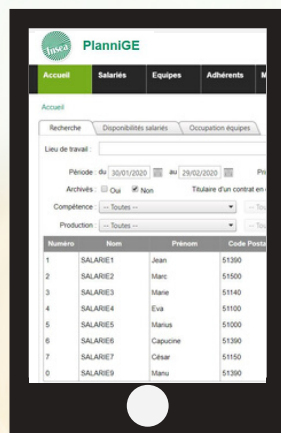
Insea PlanniGE

Accueil | Salariés | Equipes | Adhérents | M

Accueil

Recherche | Disponibilités salariés | Occupation équipes

Lieu de travail :

Période : du 30/01/2020 au 29/02/2020 Pr

Archivés : Oui Non Titulaire d'un contrat en

Compétence : -- Toutes -- -- Tou

Production : -- Toutes -- -- Tou

| Numéro | Nom | Prénom | Code Posta |
|---|---|---|---|
| 1 | SALARIE1 | Jean | 51390 |
| 2 | SALARIE2 | Marc | 51500 |
| 3 | SALARIE3 | Marie | 51140 |
| 4 | SALARIE4 | Eva | 51100 |
| 5 | SALARIE5 | Marius | 51000 |
| 6 | SALARIE6 | Capucine | 51390 |
| 7 | SALARIE7 | César | 51150 |
| 0 | SALARIE9 | Manu | 51390 |